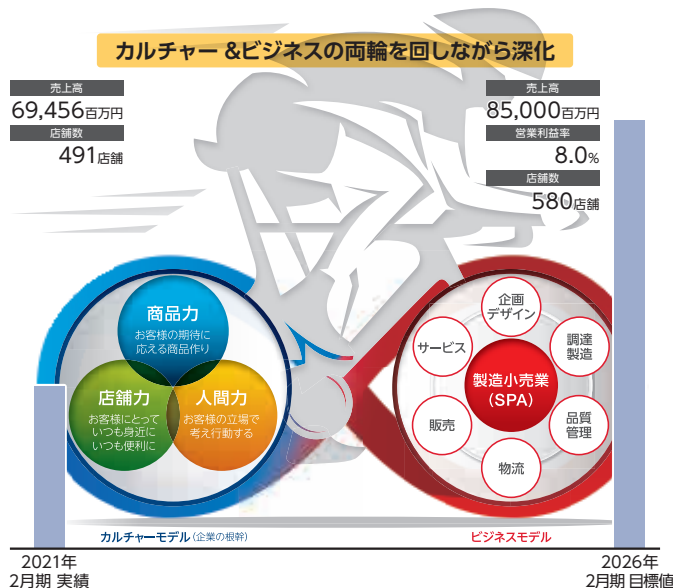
カルチャー &ビジネスの両輪を回しながら深化

売上高
69,456百万円
店舗数
491店舗

売上高
85,000百万円
営業利益率
8.0%
店舗数
580店舗

商品力
お客様の期待に応える商品作り

店舗力
お客様にとっていつも身近にいつも便利に

人間力
お客様の立場で考え行動する

企画デザイン
調達製造
サービス
製造小売業 (SPA)
品質管理
販売
物流

カルチャーモデル (企業の根幹)
ビジネスモデル

2021年
2月期 実績

2026年
2月期 目標値